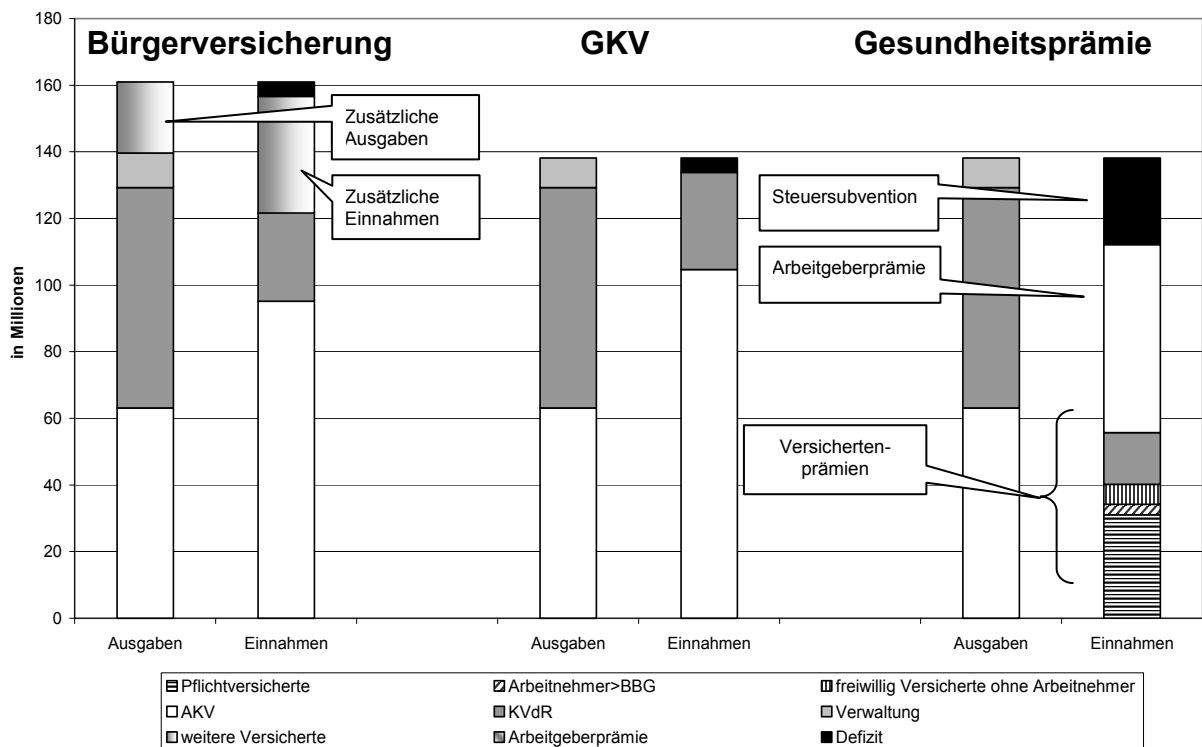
Bürgerversicherung

GKV

Gesundheitsprämie

180
160
140
120
100
80
60
40
20
0

in Millionen

Zusätzliche Ausgaben

Zusätzliche Einnahmen

Steuersubvention

Arbeitgeberprämie

Versicherten-prämien

Ausgaben
Einnahmen
Ausgaben
Einnahmen
Ausgaben
Einnahmen

Pflichtversicherte
Arbeitnehmer>BBG
freiwillig Versicherte ohne Arbeitnehmer
AKV
KVdR
Verwaltung
weitere Versicherte
Arbeitgeberprämie
Defizit